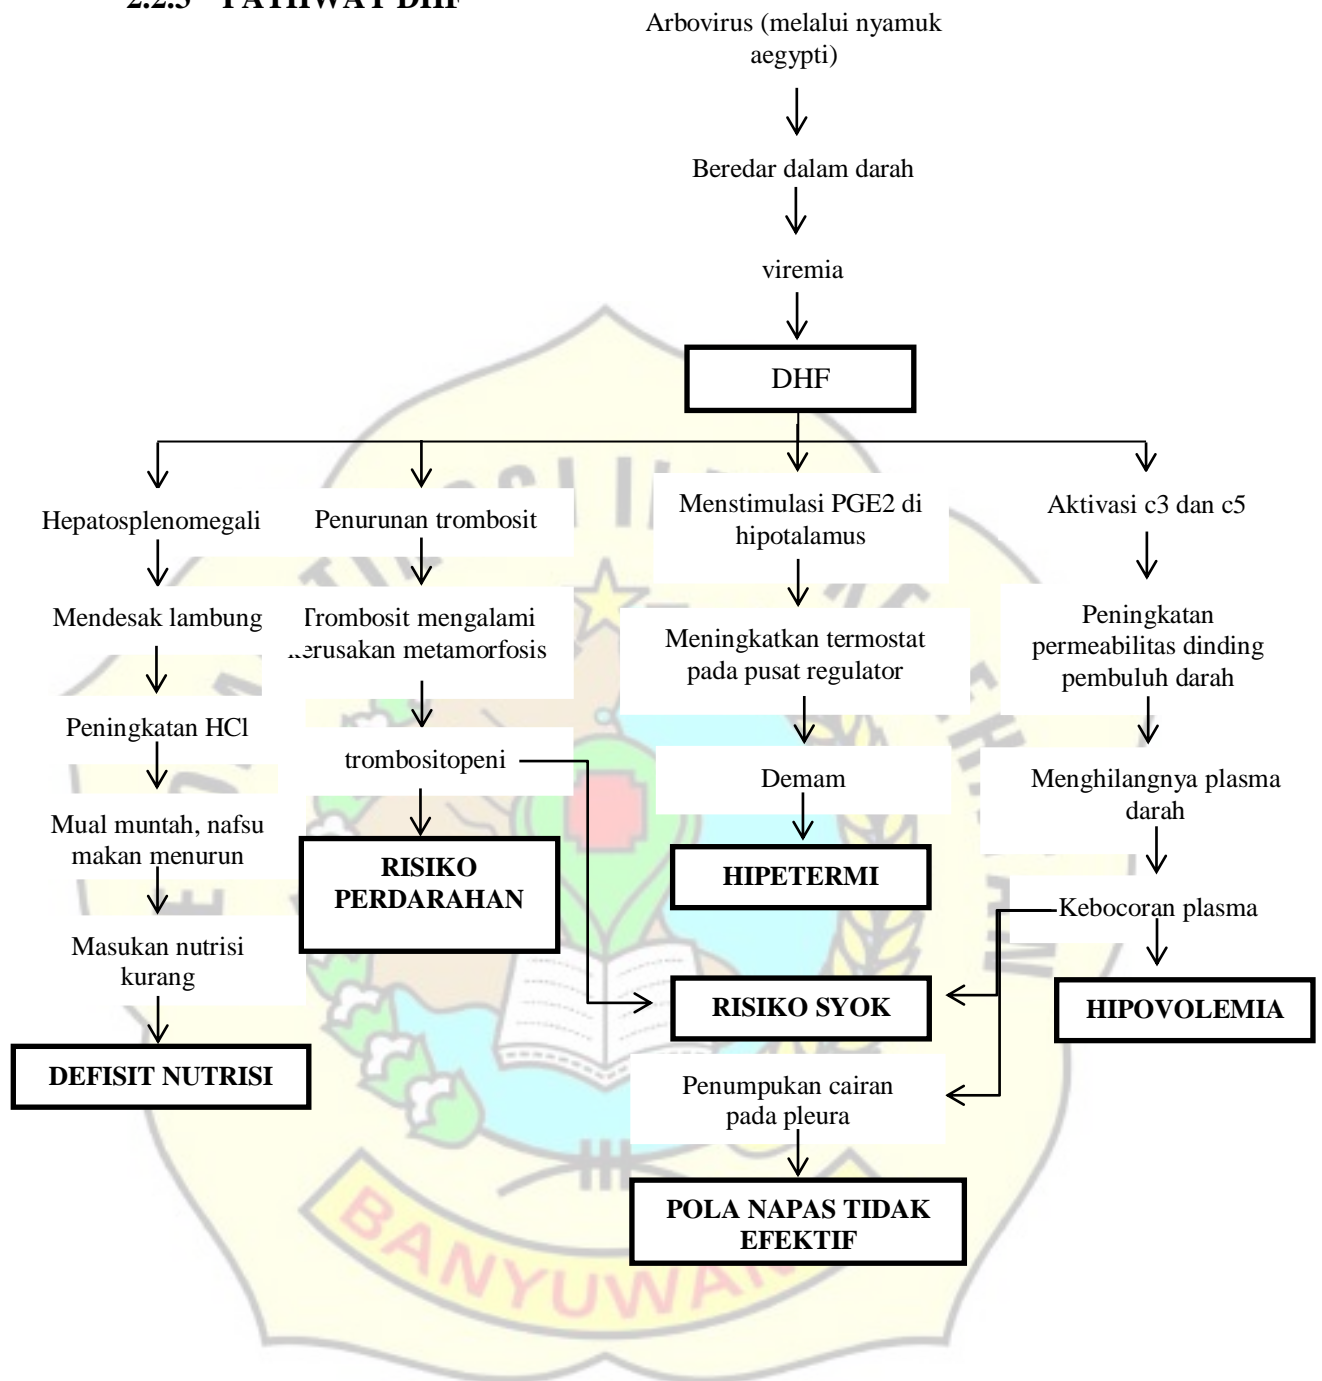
2.2.5 PATHWAY DHF

Arbovirus (melalui nyamuk aegypti)

Beredar dalam darah

viremia

DHF

Hepatosplenomegali

Mendesak lambung

Peningkatan HCl

Mual muntah, nafsu makan menurun

Masukan nutrisi kurang

DEFISIT NUTRISI

Penurunan trombosit

Trombosit mengalami kerusakan metamorfosis

trombositopeni

RISIKO PERDARAHAN

Menstimulasi PGE2 di hipotalamus

Meningkatkan termostat pada pusat regulator

Demam

HIPETERMI

Aktivasi c3 dan c5

Peningkatan permeabilitas dinding pembuluh darah

Menghilangnya plasma darah

Kebocoran plasma

HIPOVOLEMIA

RISIKO SYOK

Penumpukan cairan pada pleura

POLA NAPAS TIDAK EFEKTIF

BANYUWA